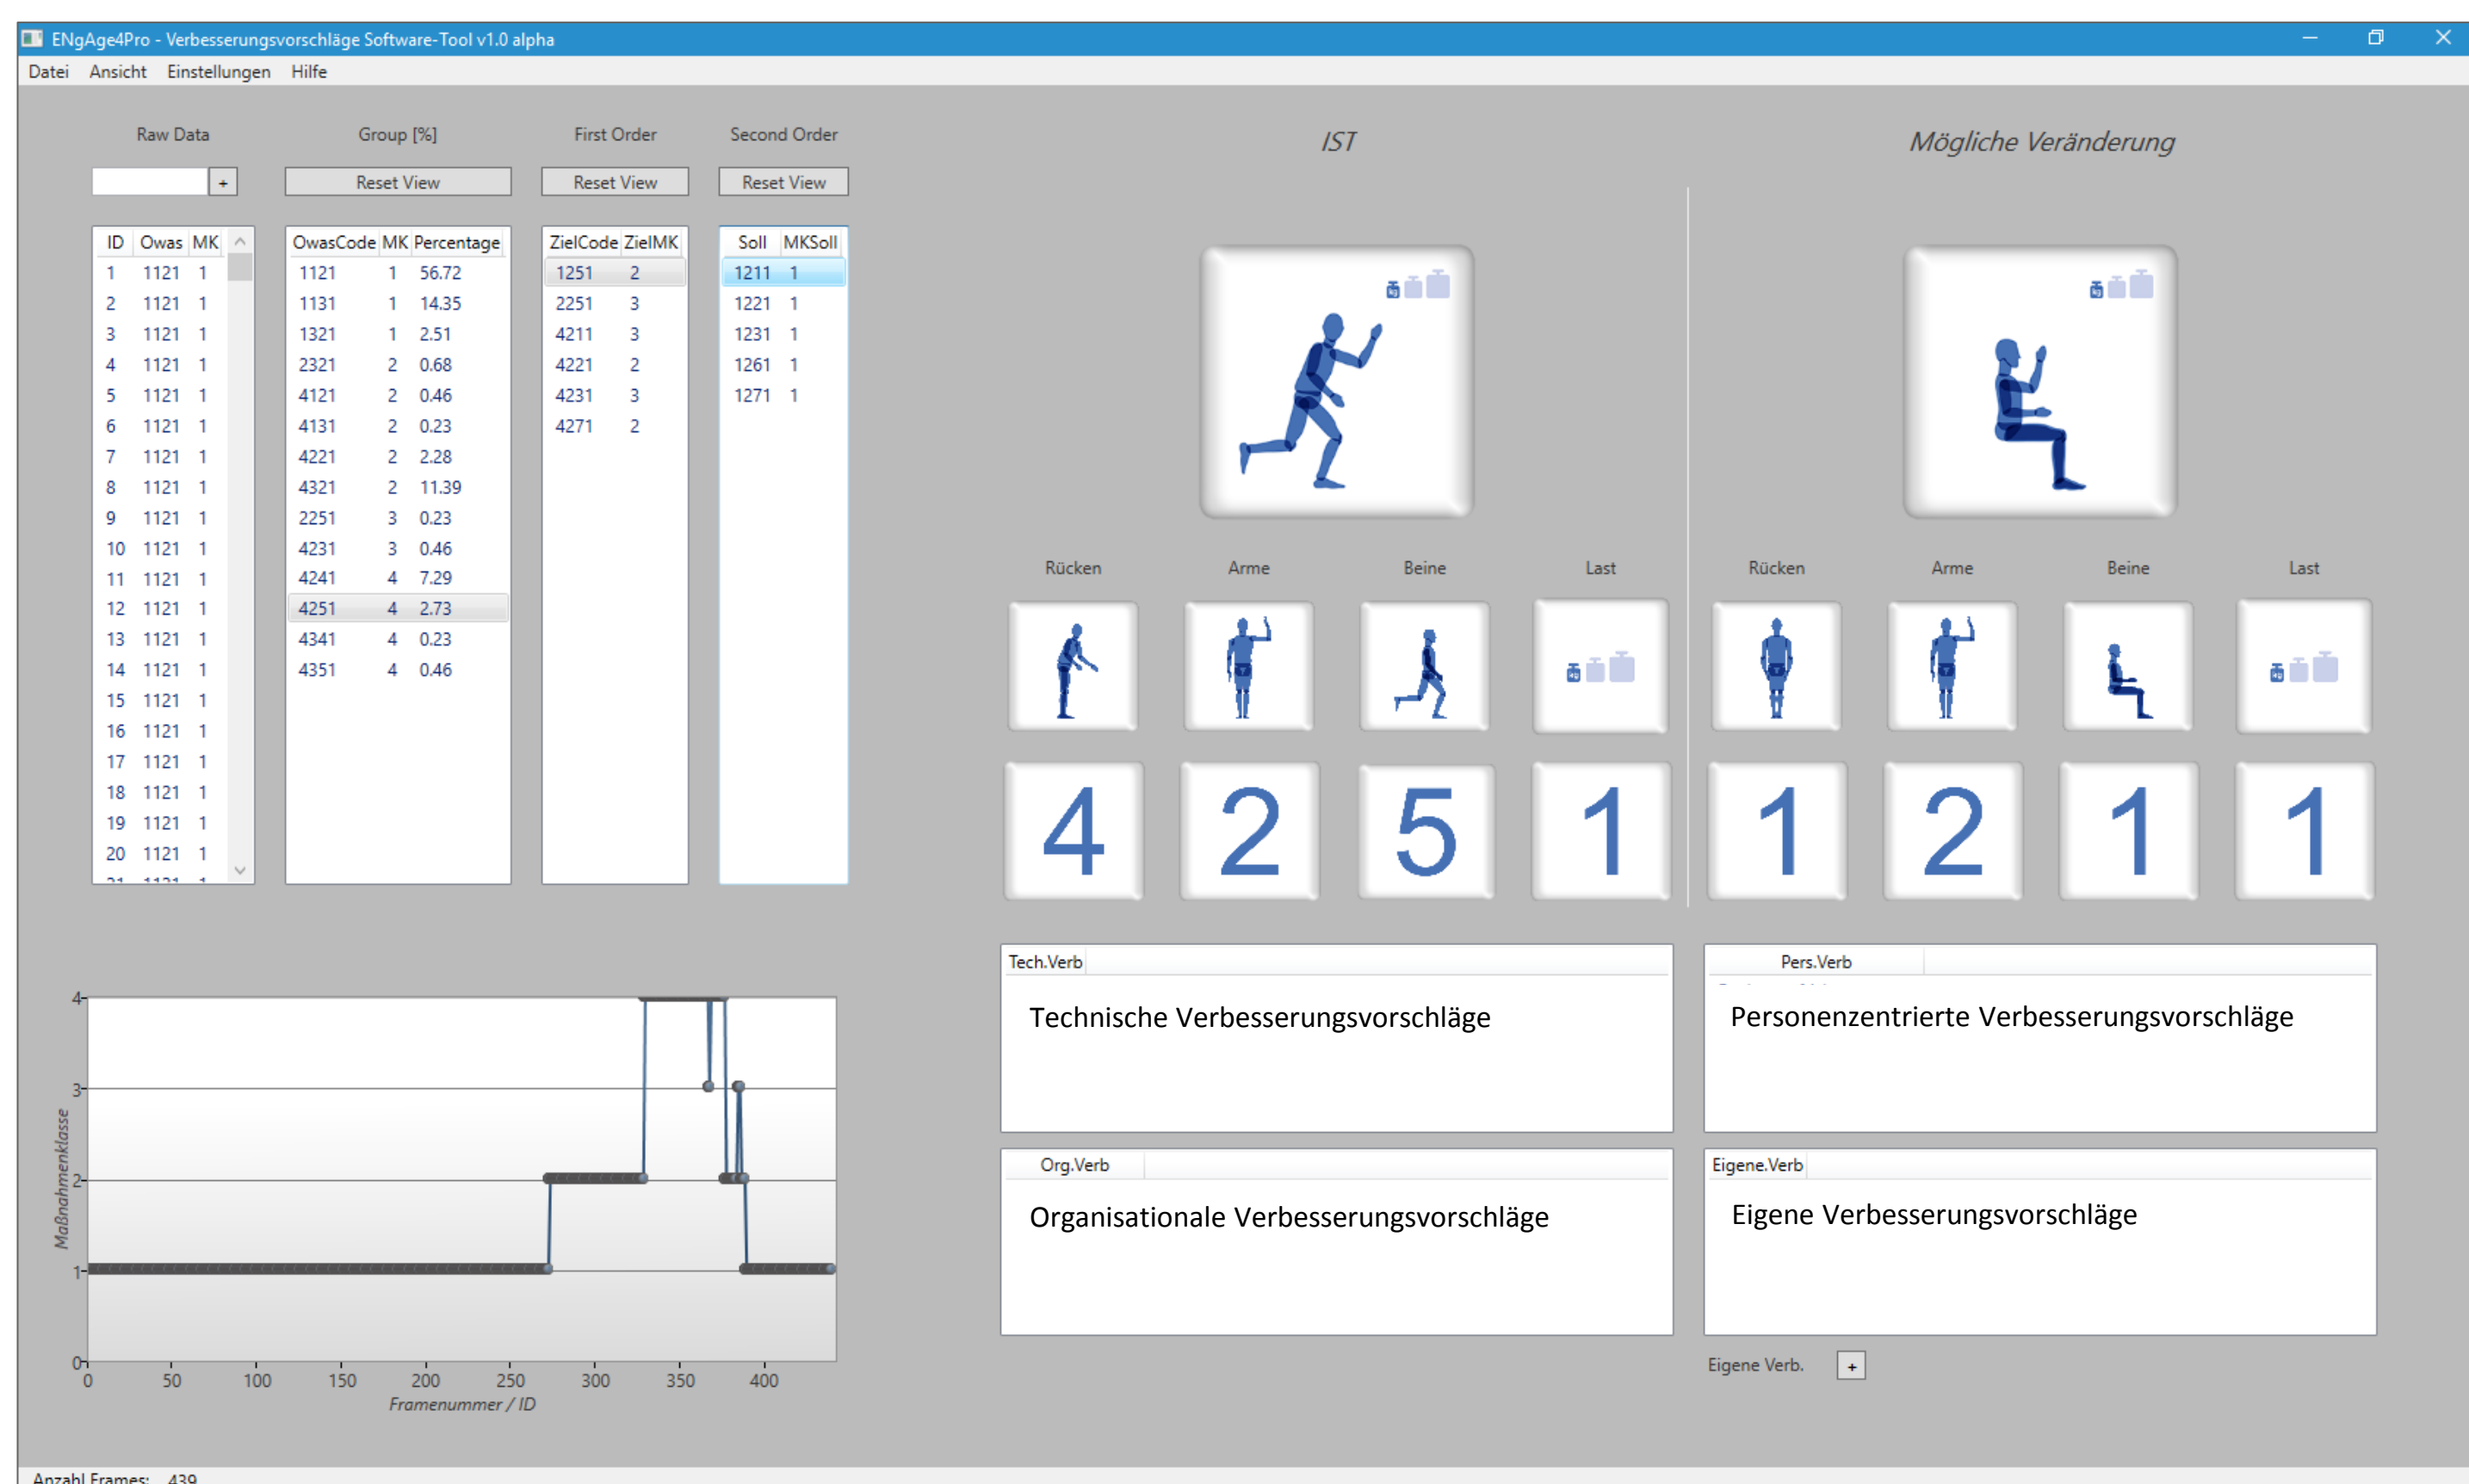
ENgAge4Pro - Verbesserungsvorschläge Software-Tool v1.0 alpha

Datei Ansicht Einstellungen Hilfe

Raw Data Group [%] First Order Second Order

+ Reset View Reset View Reset View

| ID | Owas | MK |
|---|---|---|
| 1 | 1121 | 1 |
| 2 | 1121 | 1 |
| 3 | 1121 | 1 |
| 4 | 1121 | 1 |
| 5 | 1121 | 1 |
| 6 | 1121 | 1 |
| 7 | 1121 | 1 |
| 8 | 1121 | 1 |
| 9 | 1121 | 1 |
| 10 | 1121 | 1 |
| 11 | 1121 | 1 |
| 12 | 1121 | 1 |
| 13 | 1121 | 1 |
| 14 | 1121 | 1 |
| 15 | 1121 | 1 |
| 16 | 1121 | 1 |
| 17 | 1121 | 1 |
| 18 | 1121 | 1 |
| 19 | 1121 | 1 |
| 20 | 1121 | 1 |

| OwasCode | MK | Percentage |
|---|---|---|
| 1121 | 1 | 56.72 |
| 1131 | 1 | 14.35 |
| 1321 | 1 | 2.51 |
| 2321 | 2 | 0.68 |
| 4121 | 2 | 0.46 |
| 4131 | 2 | 0.23 |
| 4221 | 2 | 2.28 |
| 4321 | 2 | 11.39 |
| 2251 | 3 | 0.23 |
| 4231 | 3 | 0.46 |
| 4241 | 4 | 7.29 |
| 4251 | 4 | 2.73 |
| 4341 | 4 | 0.23 |
| 4351 | 4 | 0.46 |

| ZielCode | ZielMK |
|---|---|
| 1251 | 2 |
| 2251 | 3 |
| 4211 | 3 |
| 4221 | 2 |
| 4231 | 3 |
| 4271 | 2 |

| Soll | MKSoll |
|---|---|
| 1211 | 1 |
| 1221 | 1 |
| 1231 | 1 |
| 1261 | 1 |
| 1271 | 1 |

IST

Mögliche Veränderung

Rücken Arme Beine Last Rücken Arme Beine Last

4 2 5 1 1 2 1 1

4 3 2 1 0
0 50 100 150 200 250 300 350 400
Maßnahmenklasse
Framenummer / ID

Tech.Verb
Technische Verbesserungsvorschläge

Pers.Verb
Personenzentrierte Verbesserungsvorschläge

Org.Verb
Organisationale Verbesserungsvorschläge

Eigene.Verb
Eigene Verbesserungsvorschläge

Eigene Verb. +

Anzahl Frames: 439